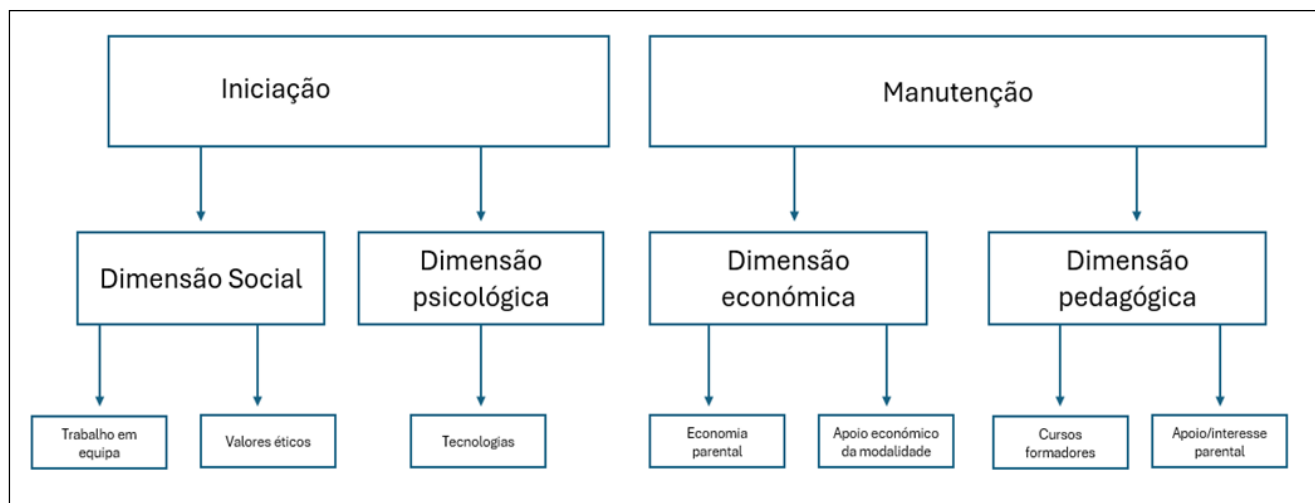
Iniciação

Manutenção

Dimensão Social

Dimensão psicológica

Dimensão económica

Dimensão pedagógica

Trabalho em equipa

Valores éticos

Tecnologias

Economia parental

Apoio económico da modalidade

Cursos formadores

Apoio/interesse parental